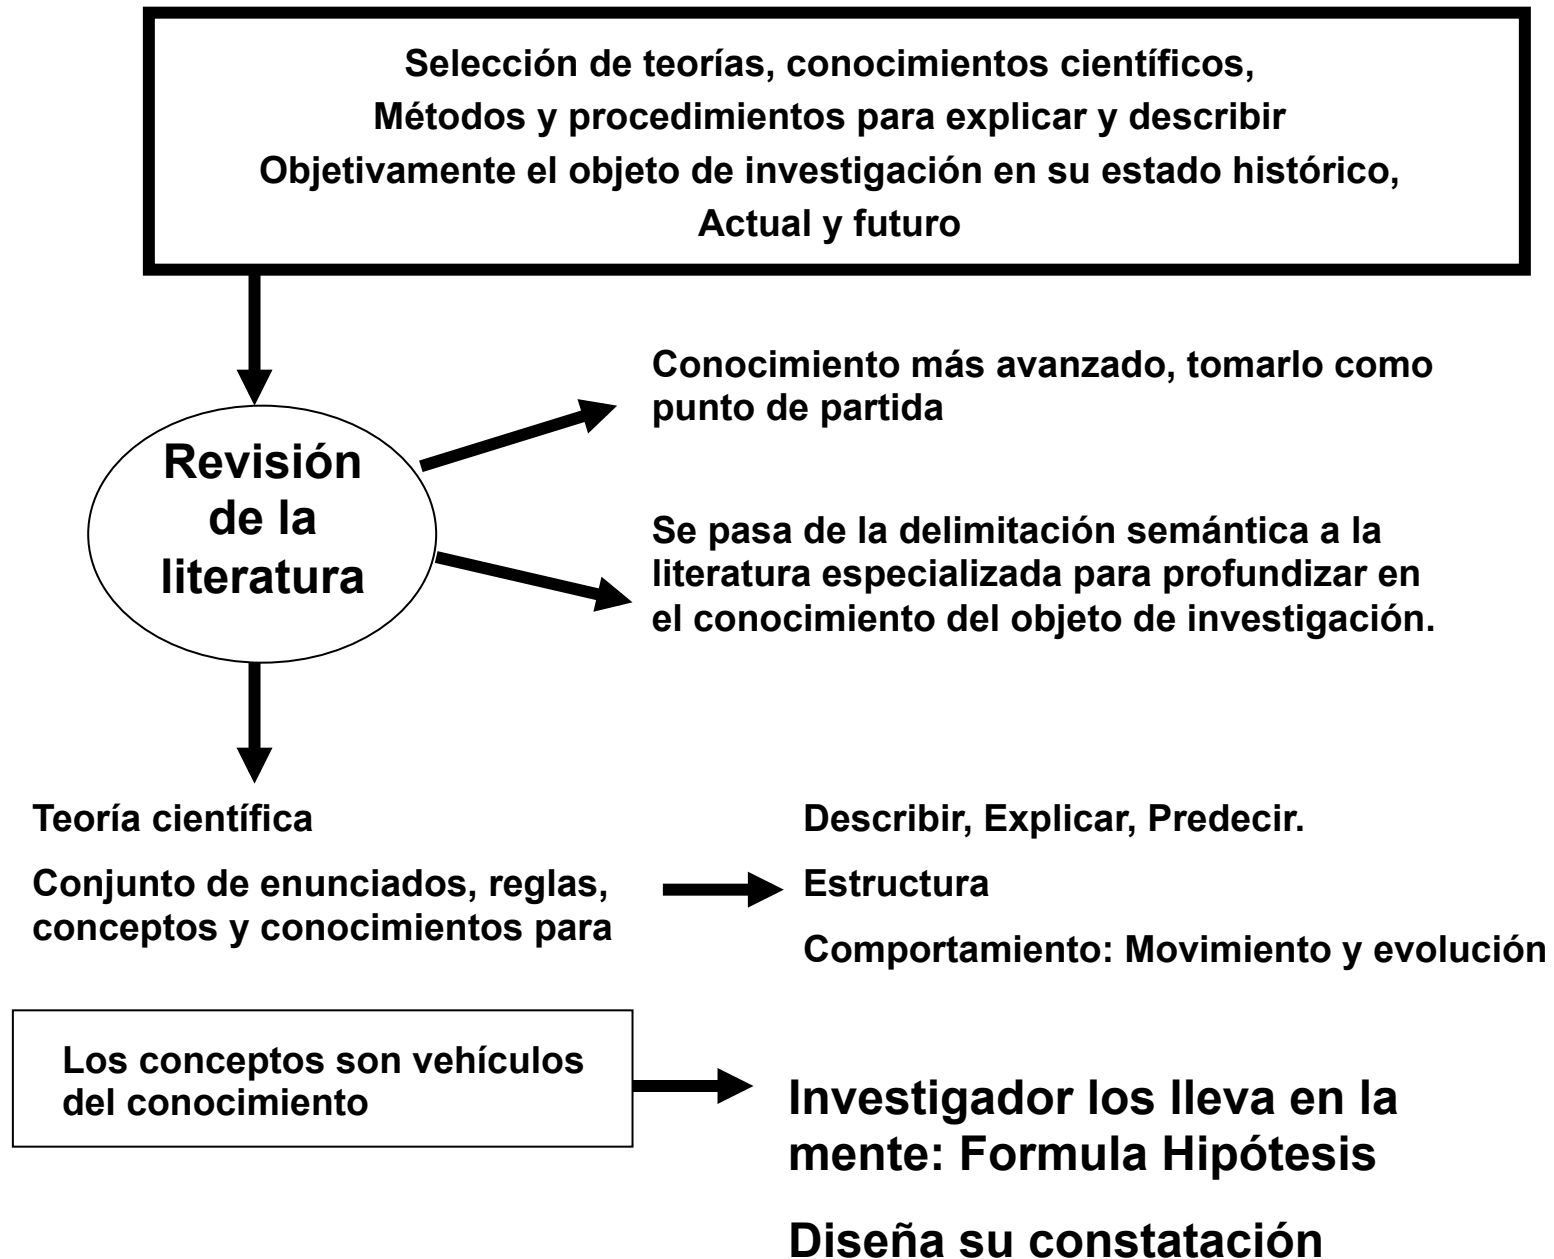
Selección de teorías, conocimientos científicos,
Métodos y procedimientos para explicar y describir
Objetivamente el objeto de investigación en su estado histórico,
Actual y futuro

Revisión de la literatura

Conocimiento más avanzado, tomarlo como punto de partida

Se pasa de la delimitación semántica a la literatura especializada para profundizar en el conocimiento del objeto de investigación.

Teoría científica

Conjunto de enunciados, reglas, conceptos y conocimientos para

Describir, Explicar, Predecir.

Estructura

Comportamiento: Movimiento y evolución

Los conceptos son vehículos del conocimiento

Investigador los lleva en la mente: Formula Hipótesis

Diseña su constatación